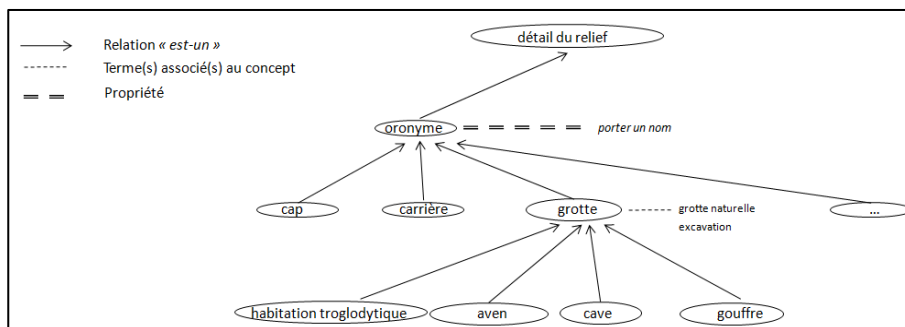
Relation « est-un »
Terme(s) associé(s) au concept
Propriété

détail du relief

oronyme

porter un nom

cap

carrière

grotte

grotte naturelle
excavation

…

habitation troglodytique

aven

cave

gouffre